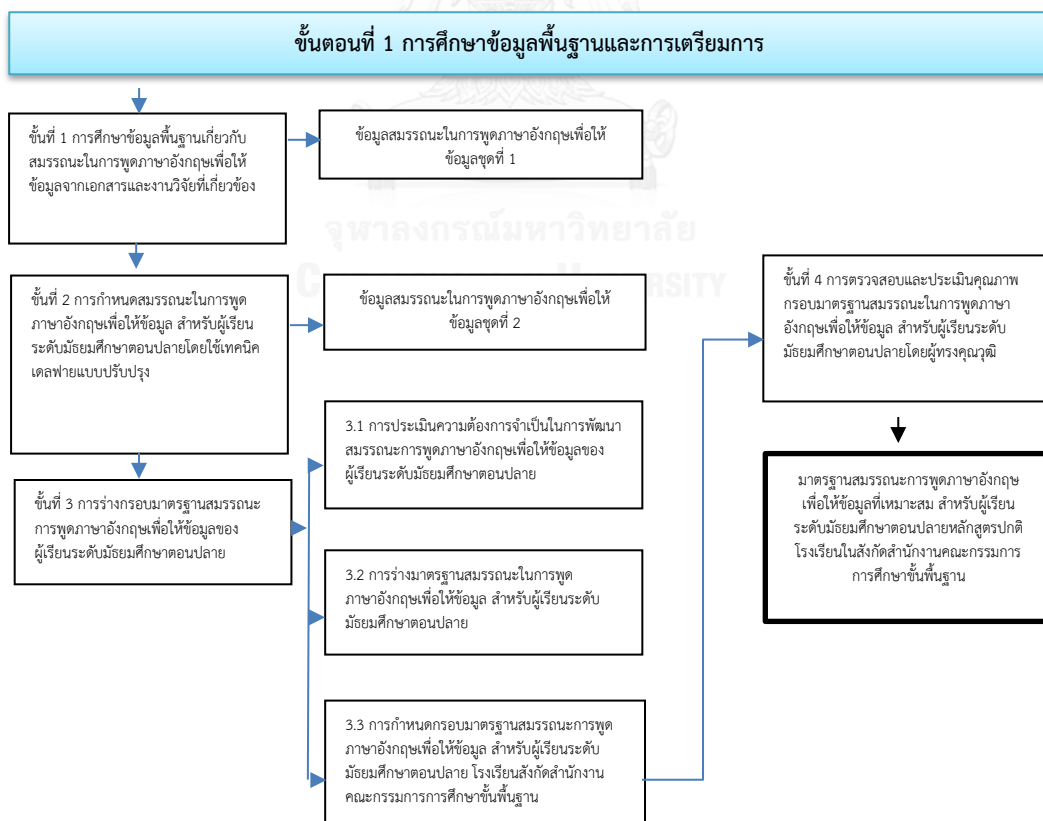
ขั้นตอนที่ 1 การศึกษาข้อมูลพื้นฐานและการเตรียมการ

ขั้นที่ 1 การศึกษาข้อมูลพื้นฐานเกี่ยวกับสมรรถนะในการพูดภาษาอังกฤษเพื่อให้ข้อมูลจากเอกสารและงานวิจัยที่เกี่ยวข้อง

ข้อมูลสมรรถนะในการพูดภาษาอังกฤษเพื่อให้ข้อมูลชุดที่ 1

ขั้นที่ 2 การกำหนดสมรรถนะในการพูดภาษาอังกฤษเพื่อให้ข้อมูล สำหรับผู้เรียนระดับมัธยมศึกษาตอนปลายโดยใช้เทคนิคเดลฟายแบบปรับปรุง

ข้อมูลสมรรถนะในการพูดภาษาอังกฤษเพื่อให้ข้อมูลชุดที่ 2

ขั้นที่ 3 การร่างกรอบมาตรฐานสมรรถนะการพูดภาษาอังกฤษเพื่อให้ข้อมูลของผู้เรียนระดับมัธยมศึกษาตอนปลาย

3.1 การประเมินความต้องการจำเป็นในการพัฒนาสมรรถนะการพูดภาษาอังกฤษเพื่อให้ข้อมูลของผู้เรียนระดับมัธยมศึกษาตอนปลาย

3.2 การร่างมาตรฐานสมรรถนะในการพูดภาษาอังกฤษเพื่อให้ข้อมูล สำหรับผู้เรียนระดับมัธยมศึกษาตอนปลาย

3.3 การกำหนดกรอบมาตรฐานสมรรถนะการพูดภาษาอังกฤษเพื่อให้ข้อมูล สำหรับผู้เรียนระดับมัธยมศึกษาตอนปลาย โรงเรียนสังกัดสำนักงานคณะกรรมการการศึกษาขั้นพื้นฐาน

ขั้นที่ 4 การตรวจสอบและประเมินคุณภาพกรอบมาตรฐานสมรรถนะในการพูดภาษาอังกฤษเพื่อให้ข้อมูล สำหรับผู้เรียนระดับมัธยมศึกษาตอนปลายโดยผู้ทรงคุณวุฒิ

มาตรฐานสมรรถนะการพูดภาษาอังกฤษเพื่อให้ข้อมูลที่เหมาะสม สำหรับผู้เรียนระดับมัธยมศึกษาตอนปลายหลักสูตรปกติ โรงเรียนในสังกัดสำนักงานคณะกรรมการการศึกษาขั้นพื้นฐาน

จุฬาลงกรณ์มหาวิทยาลัย
CHULALONGKORN UNIVERSITY